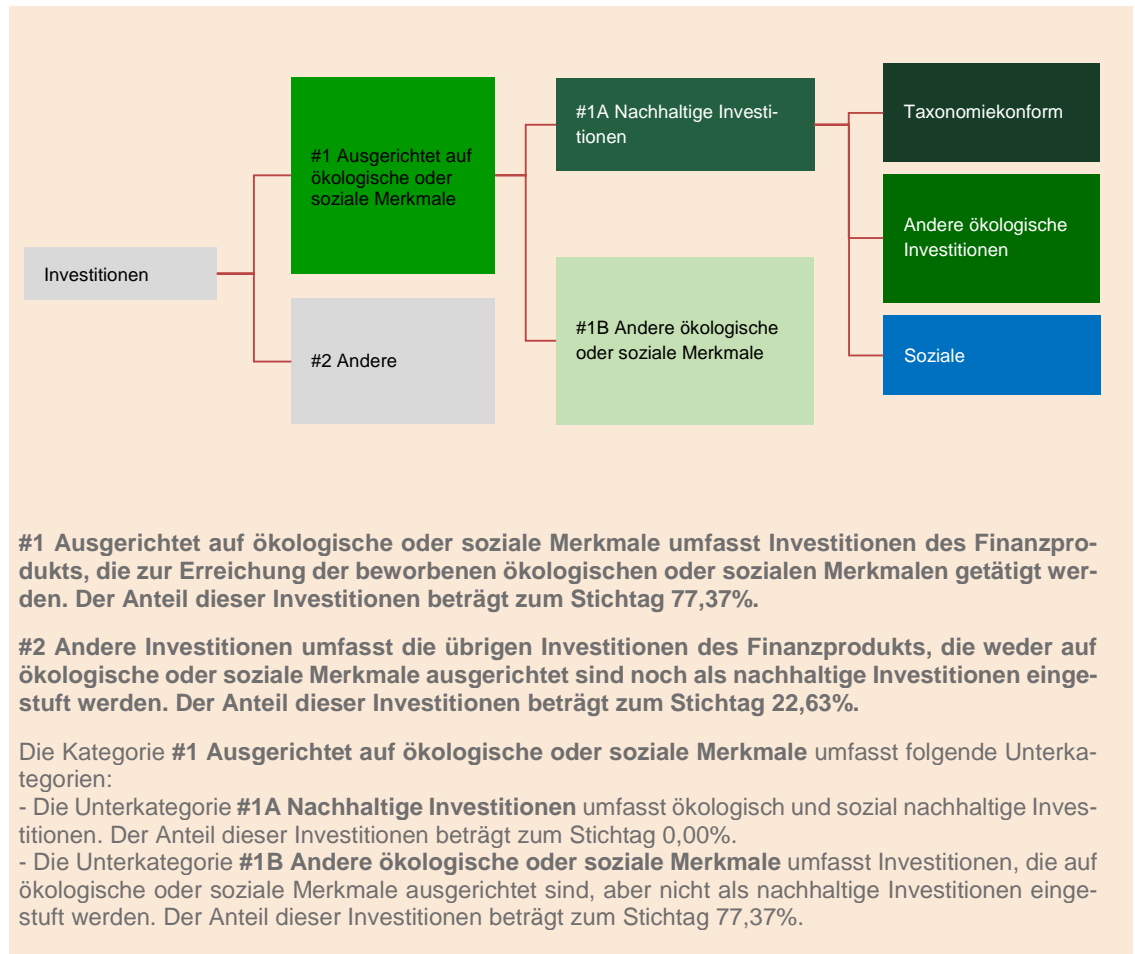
Investitionen

#1 Ausgerichtet auf ökologische oder soziale Merkmale

#2 Andere

#1A Nachhaltige Investitionen

#1B Andere ökologische oder soziale Merkmale

Taxonomiekonform

Andere ökologische Investitionen

Soziale

**#1 Ausgerichtet auf ökologische oder soziale Merkmale umfasst Investitionen des Finanzprodukts, die zur Erreichung der beworbenen ökologischen oder sozialen Merkmalen getätigt werden. Der Anteil dieser Investitionen beträgt zum Stichtag 77,37%.**

**#2 Andere Investitionen umfasst die übrigen Investitionen des Finanzprodukts, die weder auf ökologische oder soziale Merkmale ausgerichtet sind noch als nachhaltige Investitionen eingestuft werden. Der Anteil dieser Investitionen beträgt zum Stichtag 22,63%.**

Die Kategorie **#1 Ausgerichtet auf ökologische oder soziale Merkmale** umfasst folgende Unterkategorien:
- Die Unterkategorie **#1A Nachhaltige Investitionen** umfasst ökologisch und sozial nachhaltige Investitionen. Der Anteil dieser Investitionen beträgt zum Stichtag 0,00%.
- Die Unterkategorie **#1B Andere ökologische oder soziale Merkmale** umfasst Investitionen, die auf ökologische oder soziale Merkmale ausgerichtet sind, aber nicht als nachhaltige Investitionen eingestuft werden. Der Anteil dieser Investitionen beträgt zum Stichtag 77,37%.